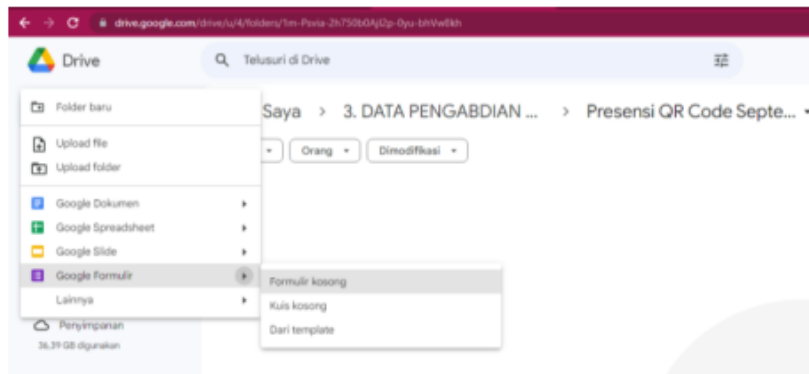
drive.google.com/drive/u/4/folders/1m-Psvia-2h750b0Aj2p-0yu-bhVw6kh

Drive

Telusuri di Drive

Folder baru

Upload file

Upload folder

Google Dokumen

Google Spreadsheet

Google Slide

Google Formulir

Lainnya

Saya > 3. DATA PENGABDIAN ... > Presensi QR Code Septe...

Orang

Dimodifikasi

Formulir kosong

Kuis kosong

Dari template

Penyimpanan

36,39 GB digunakan